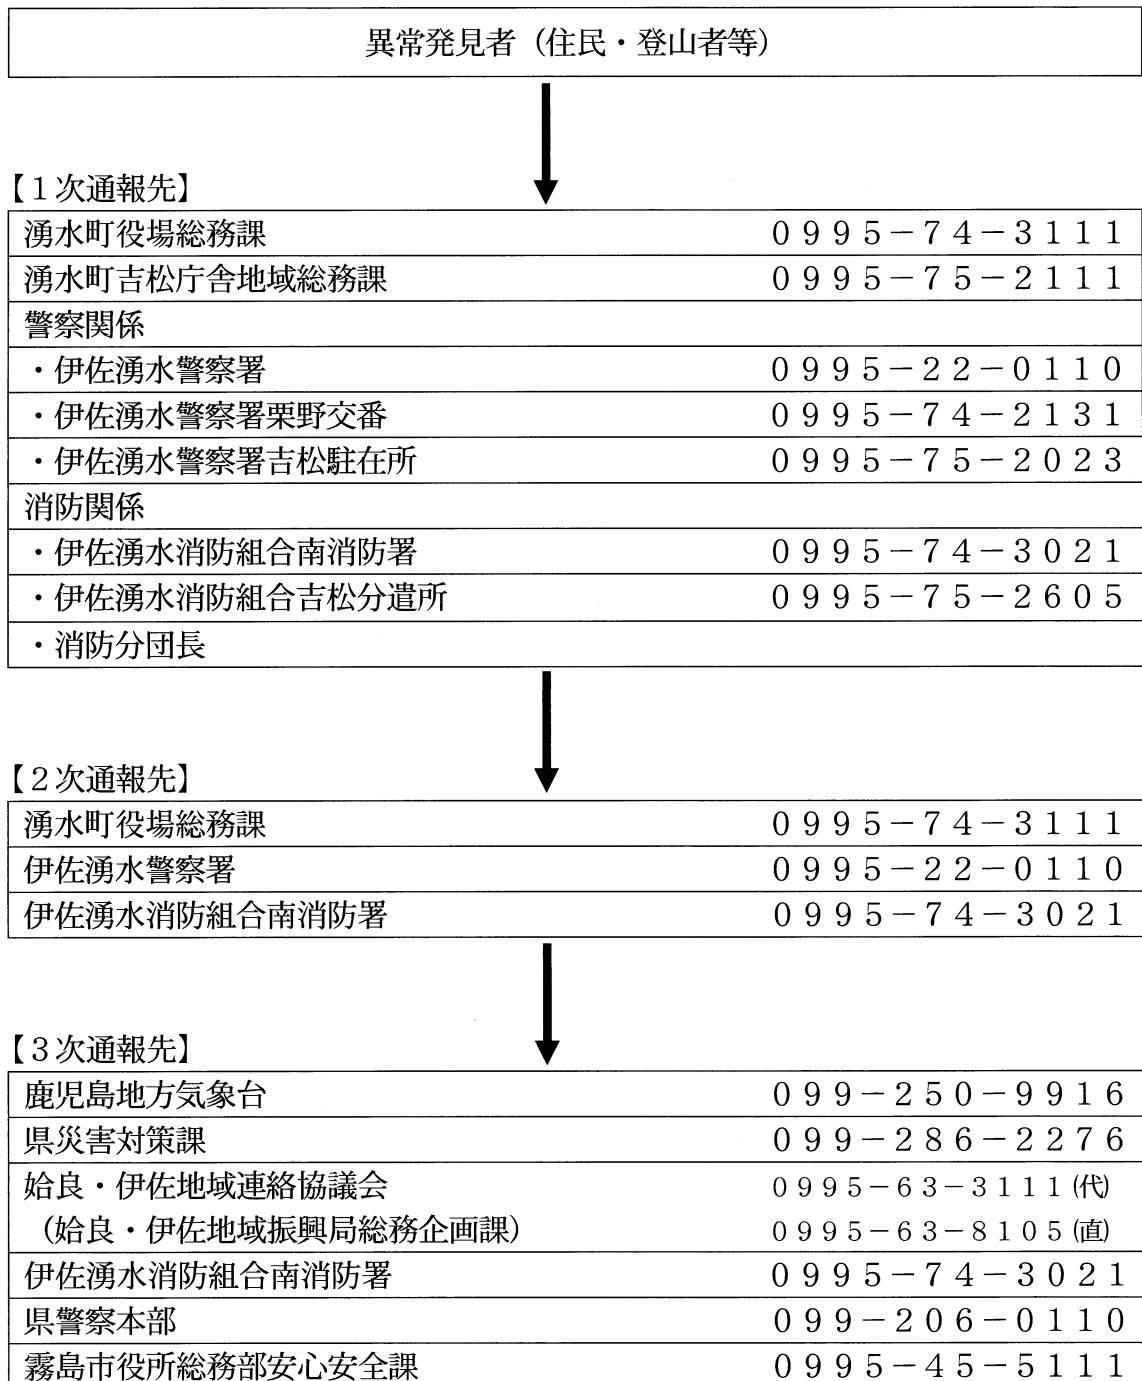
異常発見者（住民・登山者等）

【1次通報先】

| | |
|---|---|
| 湧水町役場総務課 | ０９９５－７４－３１１１ |
| 湧水町吉松庁舎地域総務課 | ０９９５－７５－２１１１ |
| 警察関係 | |
| ・伊佐湧水警察署 | ０９９５－２２－０１１０ |
| ・伊佐湧水警察署栗野交番 | ０９９５－７４－２１３１ |
| ・伊佐湧水警察署吉松駐在所 | ０９９５－７５－２０２３ |
| 消防関係 | |
| ・伊佐湧水消防組合南消防署 | ０９９５－７４－３０２１ |
| ・伊佐湧水消防組合吉松分遣所 | ０９９５－７５－２６０５ |
| ・消防分団長 | |

【2次通報先】

| | |
|---|---|
| 湧水町役場総務課 | ０９９５－７４－３１１１ |
| 伊佐湧水警察署 | ０９９５－２２－０１１０ |
| 伊佐湧水消防組合南消防署 | ０９９５－７４－３０２１ |

【3次通報先】

| | |
|---|---|
| 鹿児島地方気象台 | ０９９－２５０－９９１６ |
| 県災害対策課 | ０９９－２８６－２２７６ |
| 姶良・伊佐地域連絡協議会（姶良・伊佐地域振興局総務企画課） | ０９９５－６３－３１１１(代) ０９９５－６３－８１０５(直) |
| 伊佐湧水消防組合南消防署 | ０９９５－７４－３０２１ |
| 県警察本部 | ０９９－２０６－０１１０ |
| 霧島市役所総務部安心安全課 | ０９９５－４５－５１１１ |